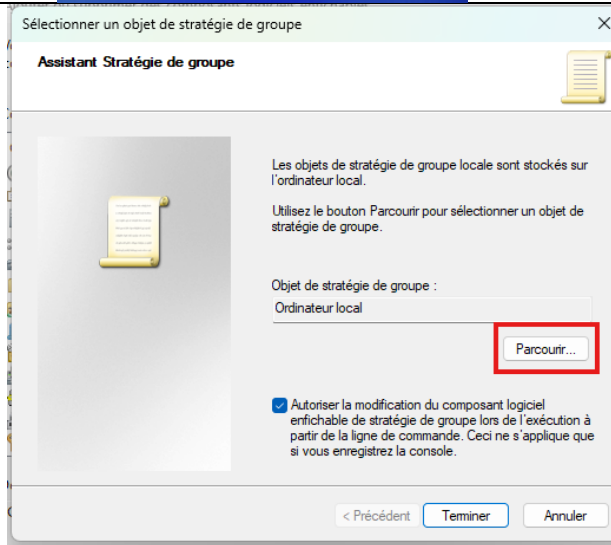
Sélectionner un objet de stratégie de groupe

Assistant Stratégie de groupe

Les objets de stratégie de groupe locale sont stockés sur l'ordinateur local.

Utilisez le bouton Parcourir pour sélectionner un objet de stratégie de groupe.

Objet de stratégie de groupe :

Ordinateur local

Parcourir...

Autoriser la modification du composant logiciel enfichable de stratégie de groupe lors de l'exécution à partir de la ligne de commande. Ceci ne s'applique que si vous enregistrez la console.

< Précédent

Terminer

Annuler